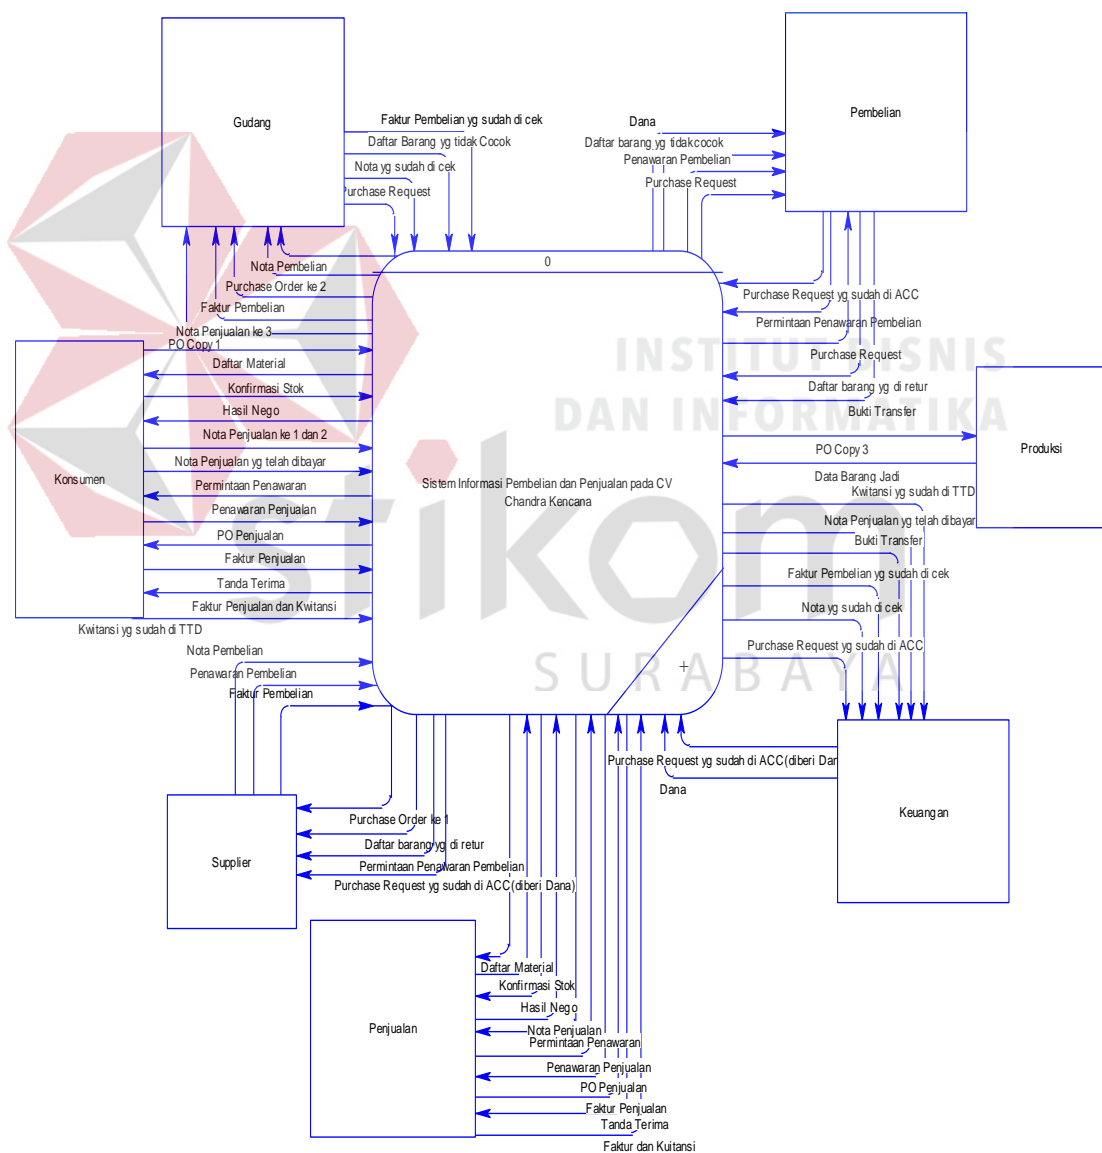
Gudang

Faktur Pembelian yg sudah di cek
Daftar Barang yg tidak Cocok
Nota yg sudah di cek
Purchase Request

Pembelian

Dana
Daftar barang yg tidak cocok
Penawaran Pembelian
Purchase Request

0

Nota Pembelian
Purchase Order ke 2
Faktur Pembelian
Nota Penjualan ke 3
PO Copy 1

Purchase Request yg sudah di ACC
Permintaan Penawaran Pembelian
Purchase Request
Daftar barang yg di retur
Bukti Transfer

INSTITUT BISNIS
DAN INFORMATIKA

Produksi

Konsumen

Daftar Material
Konfirmasi Stok
Hasil Nego
Nota Penjualan ke 1 dan 2
Nota Penjualan yg telah dibayar
Permintaan Penawaran
Penawaran Penjualan
PO Penjualan
Faktur Penjualan
Tanda Terima
Faktur Penjualan dan Kwitansi
Kwitansi yg sudah di TTD

Sistem Informasi Pembelian dan Penjualan pada CV Chandra Kencana

PO Copy 3
Data Barang Jadi
Kwitansi yg sudah di TTD
Nota Penjualan yg telah dibayar
Bukti Transfer
Faktur Pembelian yg sudah di cek
Nota yg sudah di cek
Purchase Request yg sudah di ACC

stikom
SURABAYA

Nota Pembelian
Penawaran Pembelian
Faktur Pembelian

Purchase Request yg sudah di ACC(diberi Dan
Dana

Keuangan

Supplier

Purchase Order ke 1
Daftar barang yg di retur
Permintaan Penawaran Pembelian
Purchase Request yg sudah di ACC(diberi Dana)

Penjualan

Daftar Material
Konfirmasi Stok
Hasil Nego
Nota Penjualan
Permintaan Penawaran
Penawaran Penjualan
PO Penjualan
Faktur Penjualan
Tanda Terima
Faktur dan Kuitansi